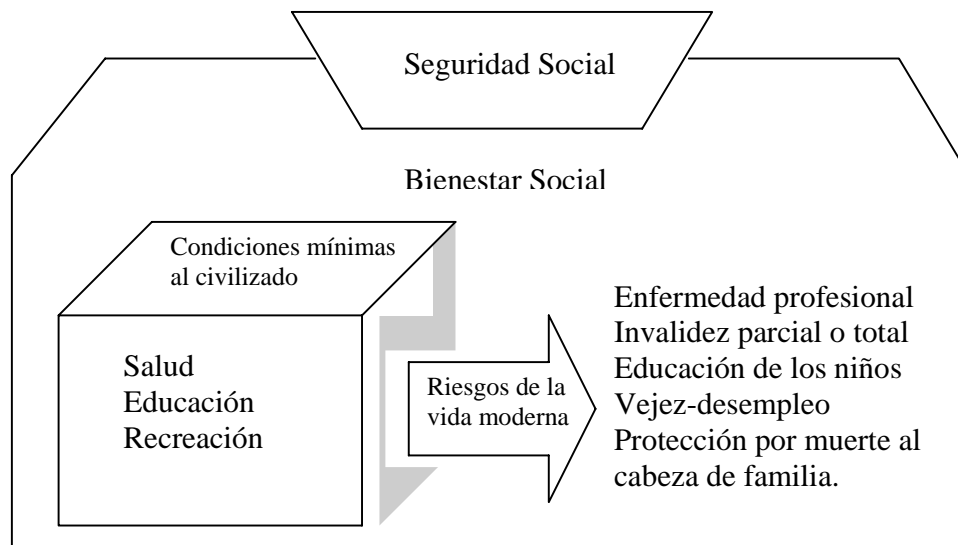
Seguridad Social

Bienestar Social

Condiciones mínimas al civilizado

Salud
Educación
Recreación

Riesgos de la vida moderna

Enfermedad profesional
Invalidez parcial o total
Educación de los niños
Vejez-desempleo
Protección por muerte al cabeza de familia.